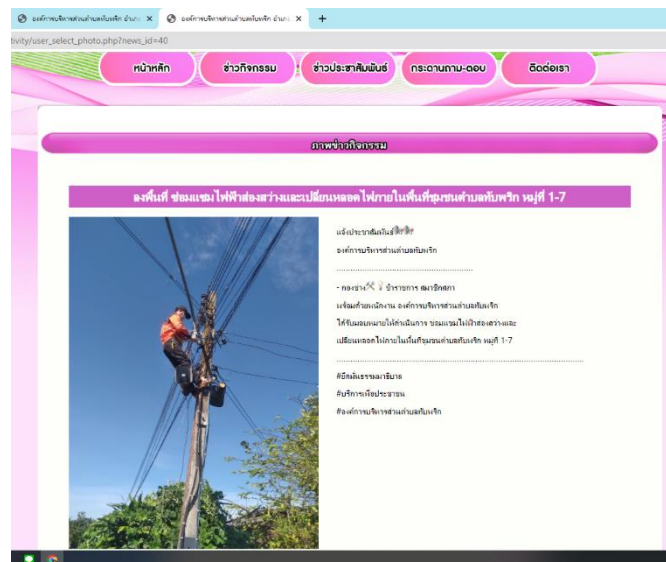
องค์การบริหารส่วนตำบลทับพริก อำเภ ×
องค์การบริหารส่วนตำบลทับพริก อำเภ ×
+
tivity/user_select_photo.php?news_id=40

หน้าหลัก
ข่าวกิจกรรม
ข่าวประชาสัมพันธ์
กระดานถาม-ตอบ
ติดต่อเรา

ภาพข่าวกิจกรรม

ลงพื้นที่ ซ่อมแซมไฟฟ้าส่องสว่างและเปลี่ยนหลอดไฟภายในพื้นที่ชุมชนตำบลทับพริก หมู่ที่ 1-7

แจ้งประชาสัมพันธ์
องค์การบริหารส่วนตำบลทับพริก
..................................................
- กองช่าง ข้าราชการ ลูกจ้าง
พร้อมด้วยพนักงาน องค์การบริหารส่วนตำบลทับพริก
ได้รับมอบหมายให้ดำเนินการ ซ่อมแซมไฟฟ้าส่องสว่างและ
เปลี่ยนหลอดไฟภายในพื้นที่ชุมชนตำบลทับพริก หมู่ที่ 1-7
..................................................
#ยึดมั่นธรรมมาภิบาล
#บริการเพื่อประชาชน
#องค์การบริหารส่วนตำบลทับพริก